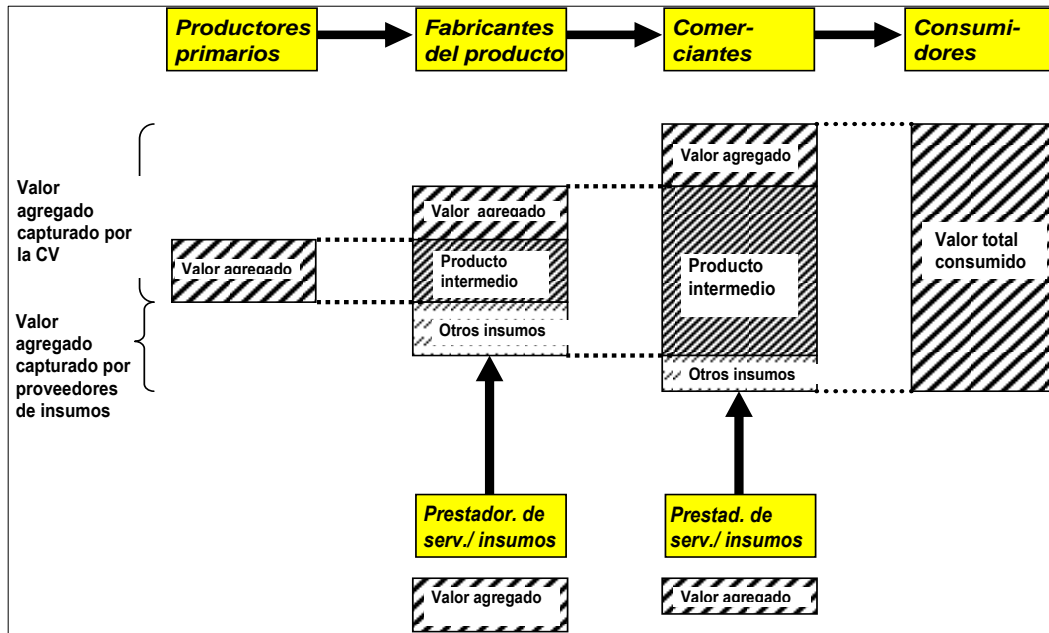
Productores primarios

Fabricantes del producto

Comerciantes

Consumidores

Valor agregado capturado por la CV

Valor agregado capturado por proveedores de insumos

Valor agregado

Valor agregado

Producto intermedio

Otros insumos

Valor agregado

Producto intermedio

Otros insumos

Valor total consumido

Prestador. de serv./ insumos

Prestad. de serv./ insumos

Valor agregado

Valor agregado